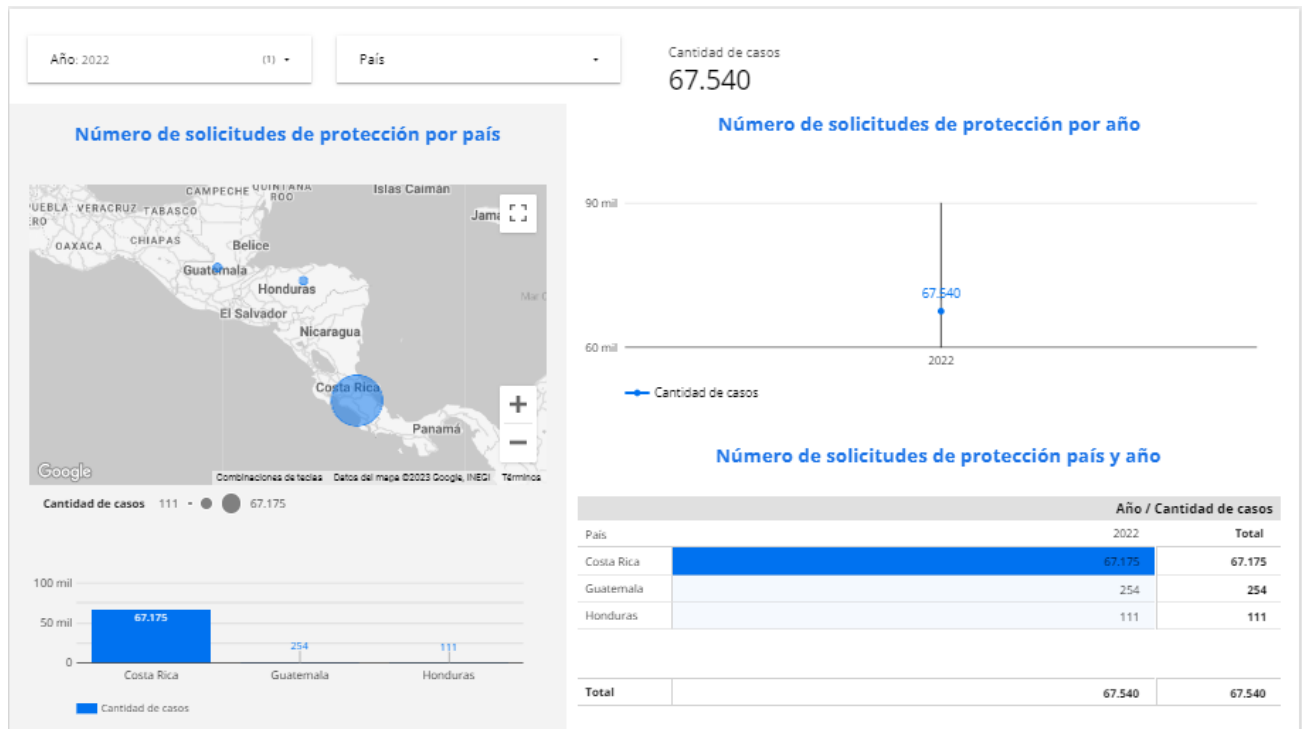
Año: 2022 (1) ▾

País ▾

Cantidad de casos
67.540

Número de solicitudes de protección por país

CAMPECHE QUINTANA ROO
Islas Caimán
UEBLA VERACRUZ TABASCO
ERO
Jama
OAXACA CHIAPAS
Belice
Guatemala
Honduras
Mar C
El Salvador
Nicaragua
Costa Rica
Panamá
Google
Combinaciones de teclas Datos del mapa ©2023 Google, INEGI Términos

Cantidad de casos 111 67.175

100 mil
50 mil
0
67.175
254
111
Costa Rica
Guatemala
Honduras

Cantidad de casos

Número de solicitudes de protección por año

90 mil
67.540
60 mil
2022

Cantidad de casos

Número de solicitudes de protección país y año

| | Año / Cantidad de casos | |
|---|---|---|
| País | 2022 | Total |
| Costa Rica | 67.175 | 67.175 |
| Guatemala | 254 | 254 |
| Honduras | 111 | 111 |
| Total | 67.540 | 67.540 |